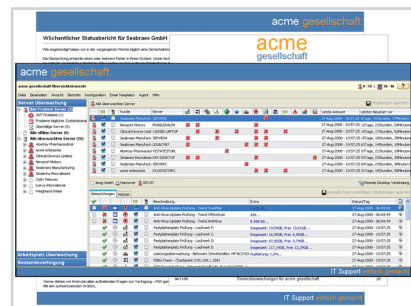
acme gesellschaft

Wöchentlicher Statusbericht für Seabraes GmbH

acme gesellschaft

acme gesellschaft

Server Überwachung

Alle überwachten Server

Arbeitsplatz Überwachung

Bestandsverfolgung

IT Support einfach gemacht

IT Support einfach gemacht